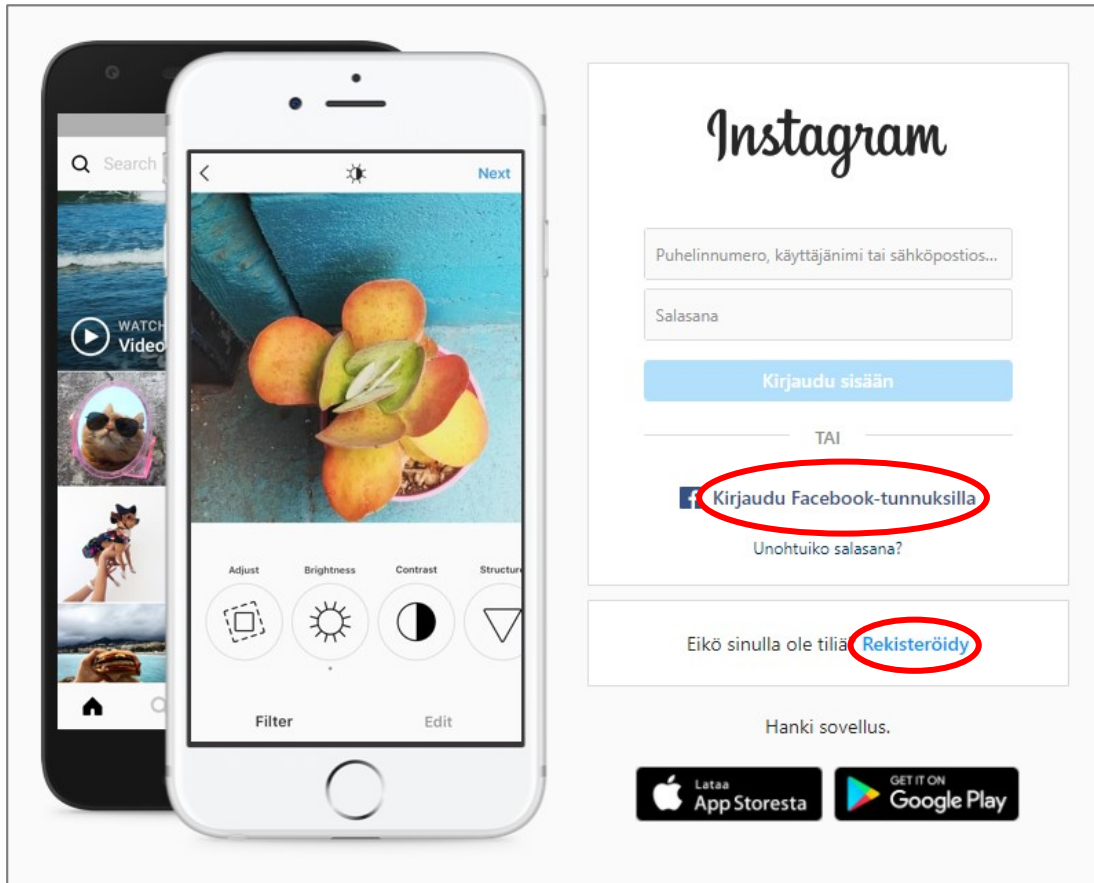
Search

WATCH
Video

Next

Adjust
Brightness
Contrast
Structure

Filter
Edit

Instagram

Puhelinnumero, käyttäjänimi tai sähköpostios...

Salasana

Kirjaudu sisään

TAI

Kirjaudu Facebook-tunnuksilla

Unohtuiko salasana?

Eikö sinulla ole tiliä? Rekisteröidy

Hanki sovellus.

Lataa
App Storesta

GET IT ON
Google Play